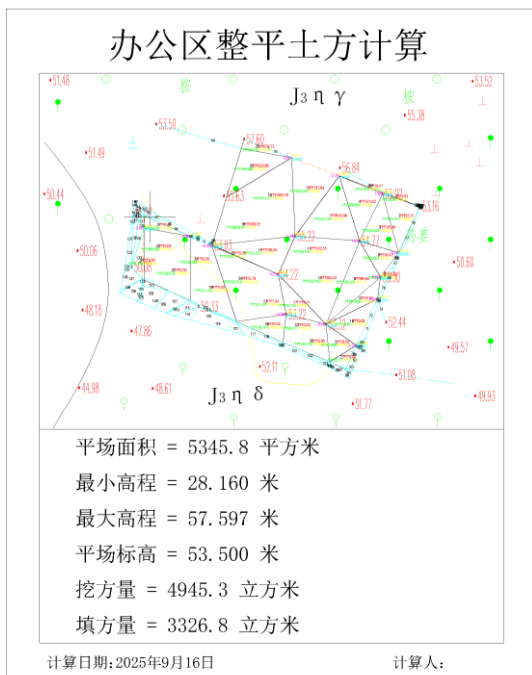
办公区整平土方计算

51.48
桉
J₃ η γ
桉
53.52
55.38
53.50
57.60
51.49
56.84
50.44
53.16
51.83
50.06
50.60
48.18
56.33
52.44
47.86
49.57
52.11
51.08
44.98
48.61
J₃ η δ
51.77
49.93

平场面积 = 5345.8 平方米
最小高程 = 28.160 米
最大高程 = 57.597 米
平场标高 = 53.500 米
挖方量 = 4945.3 立方米
填方量 = 3326.8 立方米

计算日期：2025年9月16日
计算人：